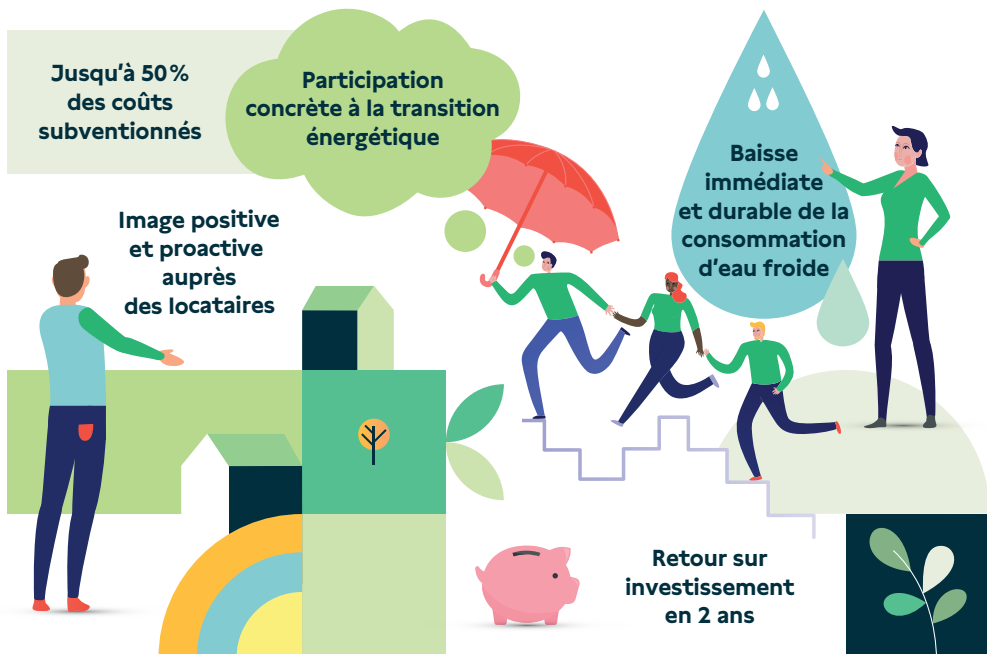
Jusqu'à 50% des coûts subventionnés

Participation concrète à la transition énergétique

Baisse immédiate et durable de la consommation d'eau froide

Image positive et proactive auprès des locataires

Retour sur investissement en 2 ans